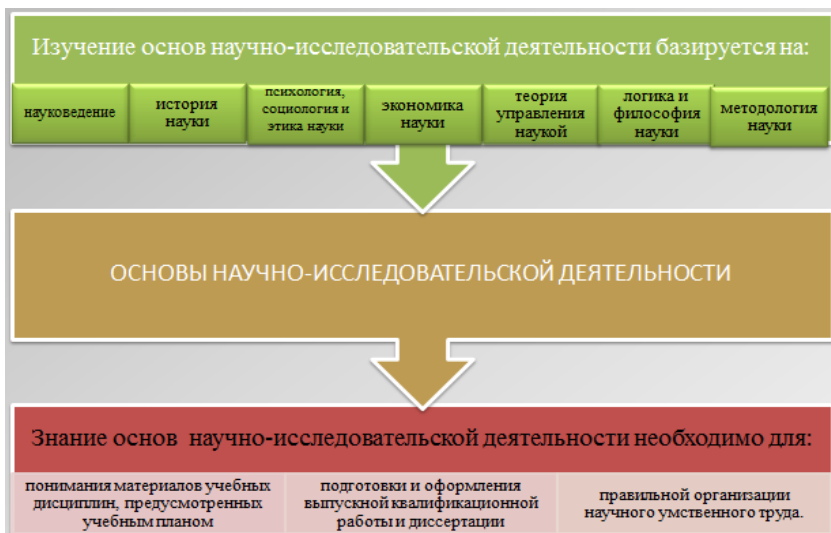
Изучение основ научно-исследовательской деятельности базируется на:

науковедение

история науки

психология, социология и этика науки

экономика науки

теория управления наукой

логика и философия науки

методология науки

ОСНОВЫ НАУЧНО-ИССЛЕДОВАТЕЛЬСКОЙ ДЕЯТЕЛЬНОСТИ

Знание основ научно-исследовательской деятельности необходимо для:

понимания материалов учебных дисциплин, предусмотренных учебным планом

подготовки и оформления выпускной квалификационной работы и диссертации

правильной организации научного умственного труда.